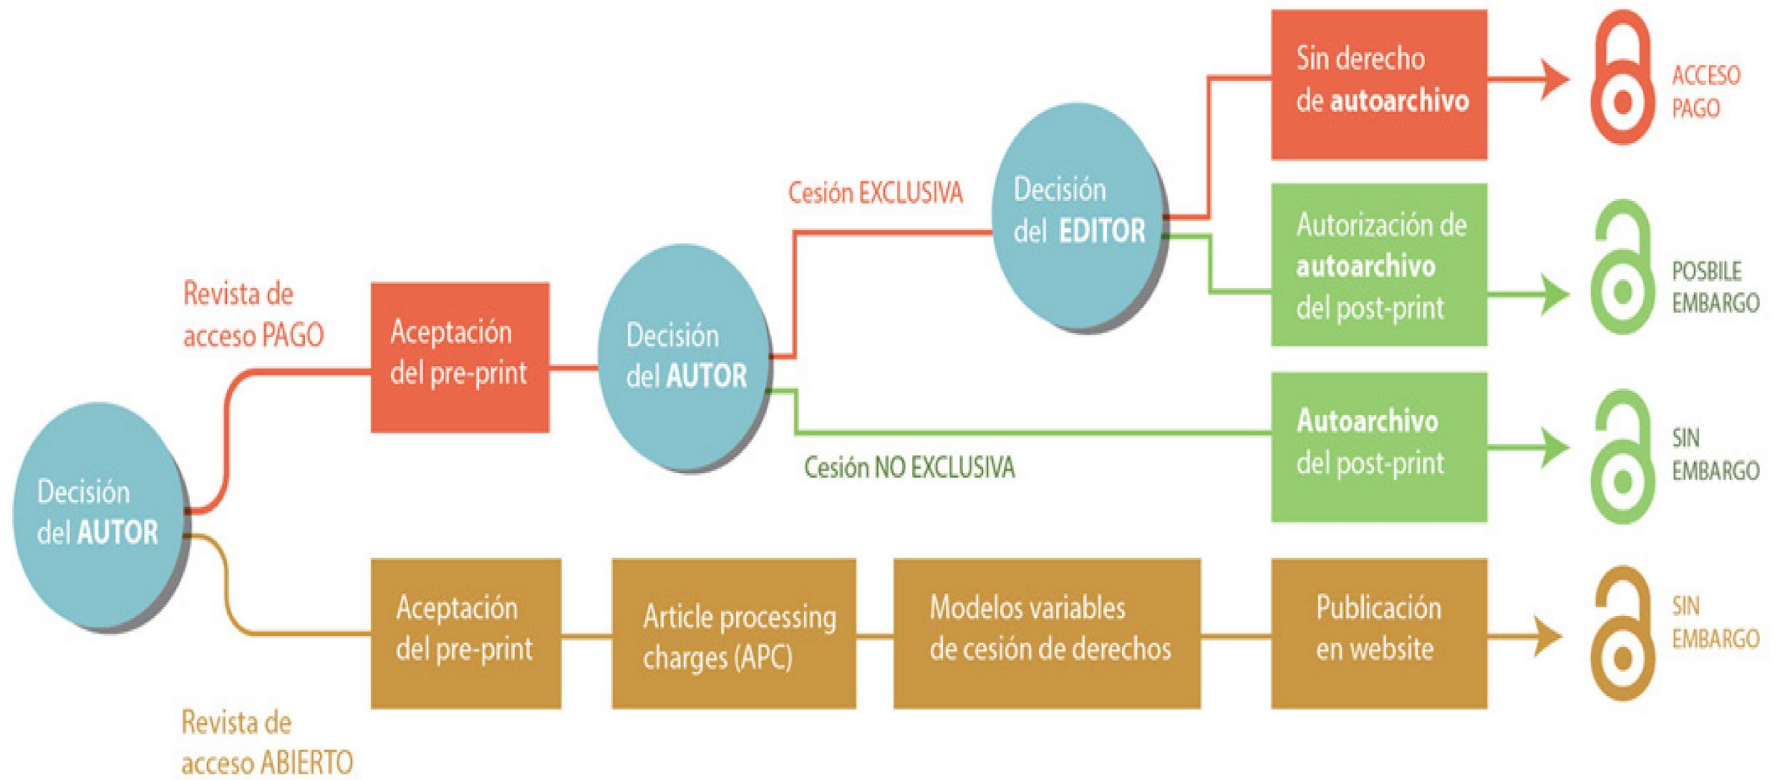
Decisión del AUTOR

Revista de acceso PAGO

Aceptación del pre-print

Decisión del AUTOR

Cesión EXCLUSIVA

Decisión del EDITOR

Sin derecho de autoarchivo

ACCESO PAGO

Autorización de autoarchivo del post-print

POSBILE EMBARGO

Cesión NO EXCLUSIVA

Autoarchivo del post-print

SIN EMBARGO

Aceptación del pre-print

Article processing charges (APC)

Modelos variables de cesión de derechos

Publicación en website

SIN EMBARGO

Revista de acceso ABIERTO